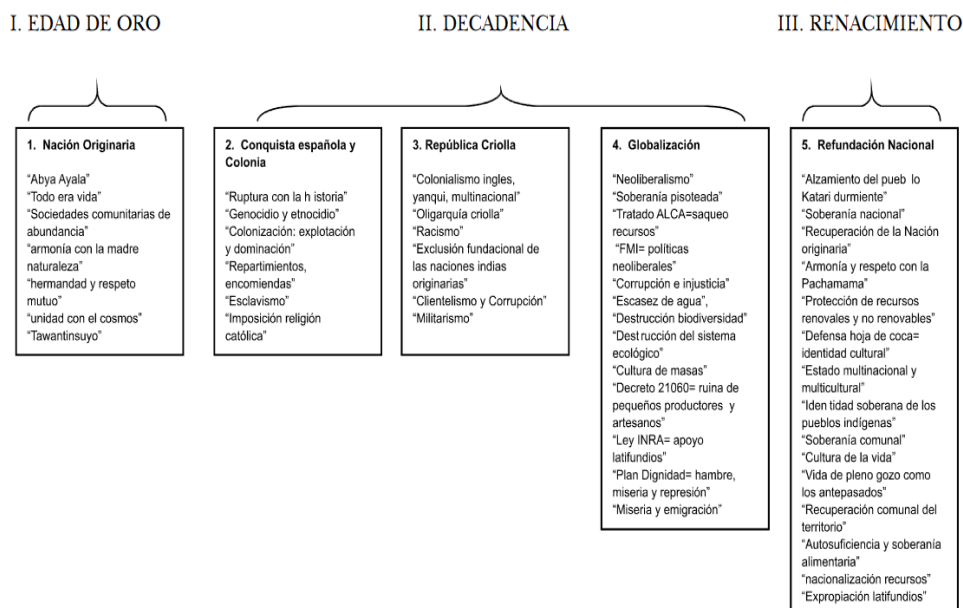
I. EDAD DE ORO

II. DECADENCIA

III. RENACIMIENTO

1. Nación Originaria

"Abya Ayala"
"Todo era vida"
"Sociedades comunitarias de abundancia"
"armonía con la madre naturaleza"
"hermandad y respeto mutuo"
"unidad con el cosmos"
"Tawantinsuyo"

2. Conquista española y Colonia

"Ruptura con la h istoria"
"Genocidio y etnocidio"
"Colonización: explotación y dominación"
"Repartimientos, encomiendas"
"Esclavismo"
"Imposición religión católica"

3. República Criolla

"Colonialismo ingles, yanqui, multinacional"
"Oligarquía criolla"
"Racismo"
"Exclusión fundacional de las naciones indias originarias"
"Clientelismo y Corrupción"
"Militarismo"

4. Globalización

"Neoliberalismo"
"Soberania pisoteada"
"Tratado ALCA=saqueo recursos"
"FMI= políticas neoliberales"
"Corrupción e injusticia"
"Escasez de agua",
"Destrucción biodiversidad"
"Dest rucción del sistema ecológico"
"Cultura de masas"
"Decreto 21060= ruina de pequeños productores y artesanos"
"Ley INRA= apoyo latifundios"
"Plan Dignidad= hambre, miseria y represión"
"Miseria y emigración"

5. Refundación Nacional

"Alzamiento del pueb lo Katari durmiente"
"Soberanía nacional"
"Recuperación de la Nación originaria"
"Armonía y respeto con la Pachamama"
"Protección de recursos renovales y no renovables"
"Defensa hoja de coca= identidad cultural"
"Estado multinacional y multicultural"
"Iden tidad soberana de los pueblos indígenas"
"Soberanía comunal"
"Cultura de la vida"
"Vida de pleno gozo como los antepasados"
"Recuperación comunal del territorio"
"Autosuficiencia y soberanía alimentaria"
"nacionalización recursos"
"Expropiación latifundios"